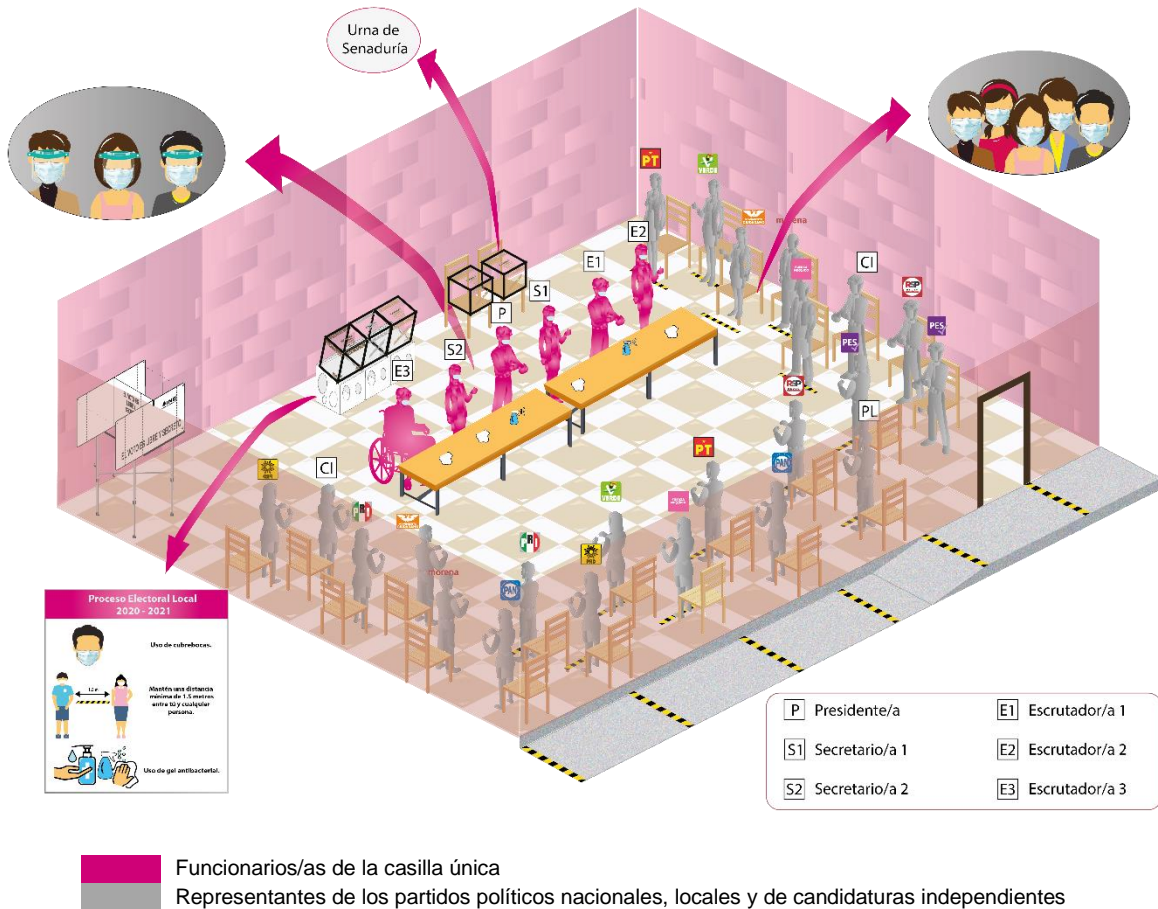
Urna de Senaduría

PT

VERDE

morena

E2

E1

CI

RSP

S1

P

PES

PES

S2

E3

RSP

PL

PT

PAN

CI

VERDE

PRI

PRI

morena

PAN

Proceso Electoral Local 2020 - 2021

Uso de cubrebocas.

1.5 m

Mantén una distancia mínima de 1.5 metros entre tú y cualquier persona.

Uso de gel antibacterial.

| | | | |
|---|---|---|---|
| P | Presidente/a | E1 | Escrutador/a 1 |
| S1 | Secretario/a 1 | E2 | Escrutador/a 2 |
| S2 | Secretario/a 2 | E3 | Escrutador/a 3 |

Funcionarios/as de la casilla única
Representantes de los partidos políticos nacionales, locales y de candidaturas independientes